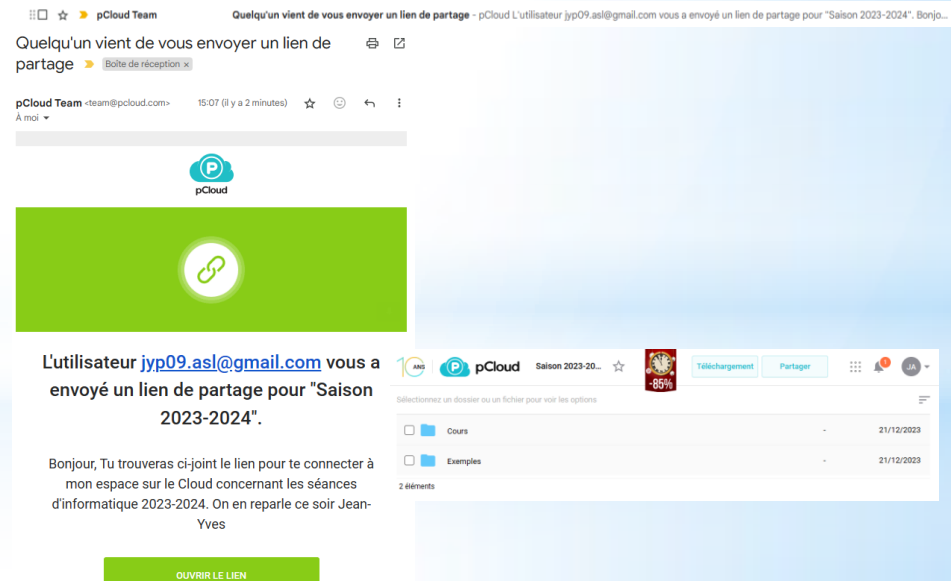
pCloud Team Quelqu'un vient de vous envoyer un lien de partage - pCloud L'utilisateur jyp09.asl@gmail.com vous a envoyé un lien de partage pour "Saison 2023-2024". Bonjo...

Quelqu'un vient de vous envoyer un lien de partage Boîte de réception ×

pCloud Team <team@pcloud.com> 15:07 (il y a 2 minutes)
À moi

pCloud

L'utilisateur jyp09.asl@gmail.com vous a envoyé un lien de partage pour "Saison 2023-2024".

Bonjour, Tu trouveras ci-joint le lien pour te connecter à mon espace sur le Cloud concernant les séances d'informatique 2023-2024. On en reparle ce soir Jean-Yves

OUVRIR LE LIEN

10 ANS pCloud Saison 2023-20... -85% Téléchargement Partager 1 JA

Sélectionnez un dossier ou un fichier pour voir les options

| | | |
|---|---|---|
| Cours | - | 21/12/2023 |
| Exemples | - | 21/12/2023 |

2 éléments